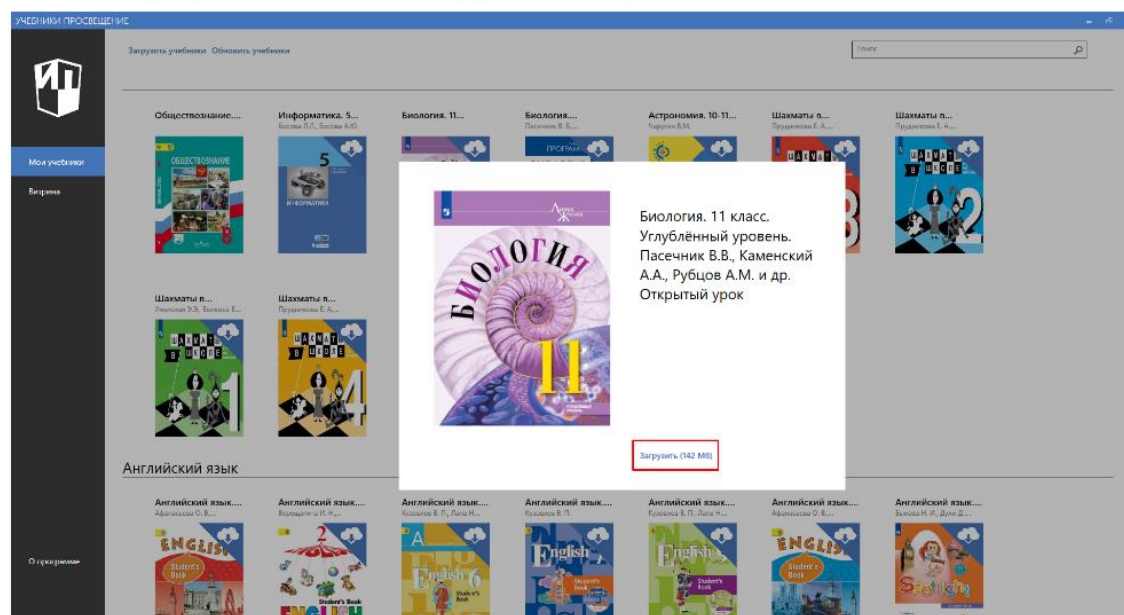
УЧЕБНИКИ ПРОСВЕЩЕНИЕ

Загрузить учебники Обновить учебники

Поиск

Мои учебники

Витрина

О программе

Обществознание....

ОБЩЕСТВОЗНАНИЕ

Информатика. 5...
Босова Л.Л., Босова А.Ю.

5

ИНФОРМАТИКА

Биология. 11...

Биология....
Пасечник В.В., ...

Астрономия. 10-11...
Чаругин В.М.

Шахматы в...
Прудникова Е.А., ...

ШАХМАТЫ В ШКОЛЕ

Шахматы в...
Прудникова Е.А., ...

ШАХМАТЫ В ШКОЛЕ

Шахматы в...
Уманская Э.Э., Волкова Е...

ШАХМАТЫ В ШКОЛЕ

Шахматы в...
Прудникова Е.А., ...

ШАХМАТЫ В ШКОЛЕ

БИОЛОГИЯ

11

Биология. 11 класс. Углублённый уровень. Пасечник В.В., Каменский А.А., Рубцов А.М. и др. Открытый урок

Загрузить (142 Мб)

Английский язык

Английский язык....
Афанасьева О.В., ...

ENGLISH

Student's Book

Английский язык....
Верещагина И.Н., ...

2

Student's Book

ENGLISH

Английский язык....
Кузовлев В.П., Лапа Н....

English 6

Student's Book

Английский язык....
Кузовлев В.П.

English

Student's Book

Английский язык....
Кузовлев В.П., Лапа Н....

English

Student's Book

Английский язык....
Афанасьева О.В., ...

ENGLISH

Student's Book

Английский язык....
Быкова Н.И., Дули Д....

Spotlight